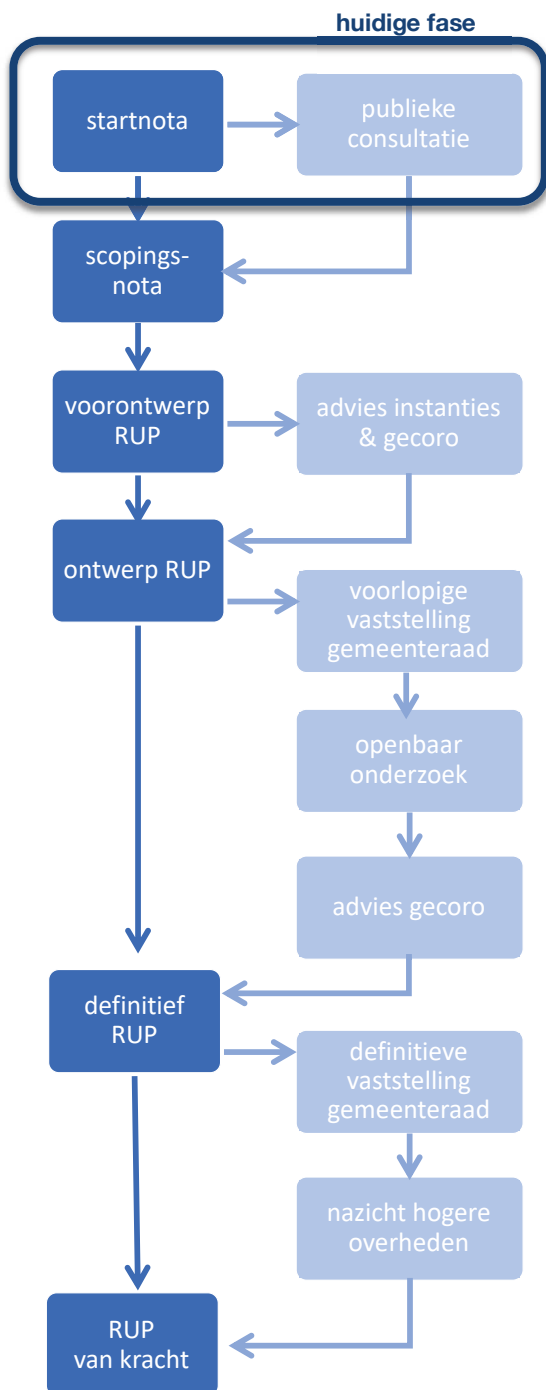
huidige fase

startnota

publieke consultatie

scopingsnota

voorontwerp RUP

advies instanties & gecoro

ontwerp RUP

voorlopige vaststelling gemeenteraad

openbaar onderzoek

advies gecoro

definitief RUP

definitieve vaststelling gemeenteraad

nazicht hogere overheden

RUP van kracht